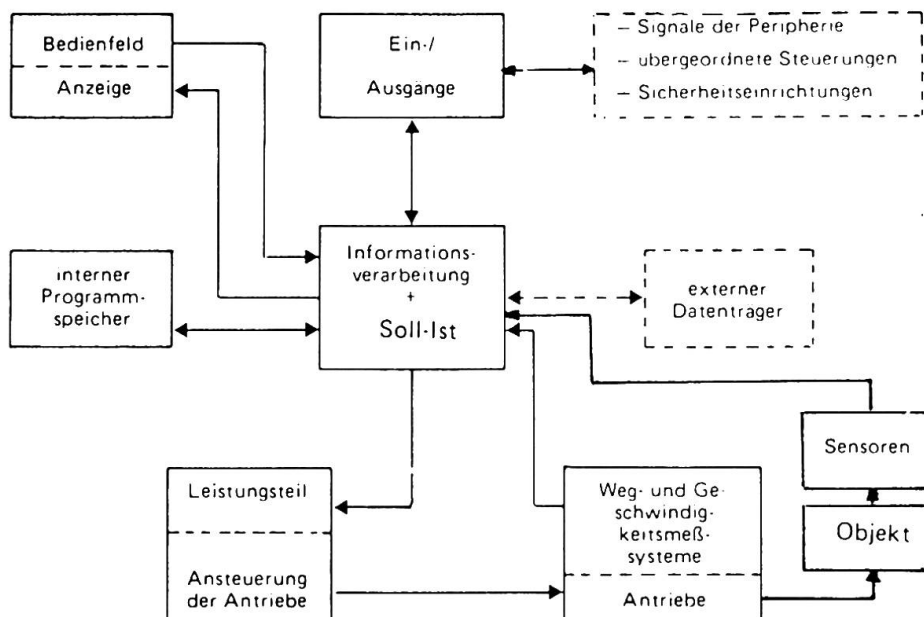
Bedienfeld
Anzeige

Ein-/
Ausgänge

– Signale der Peripherie
– ubergeordnete Steuerungen
– Sicherheitseinrichtungen

interner Programmspeicher

Informationsverarbeitung
+
Soll-Ist

externer Datentrager

Sensoren

Objekt

Leistungsteil

Ansteuerung der Antriebe

Weg- und Geschwindigkeitsmeßsysteme

Antriebe